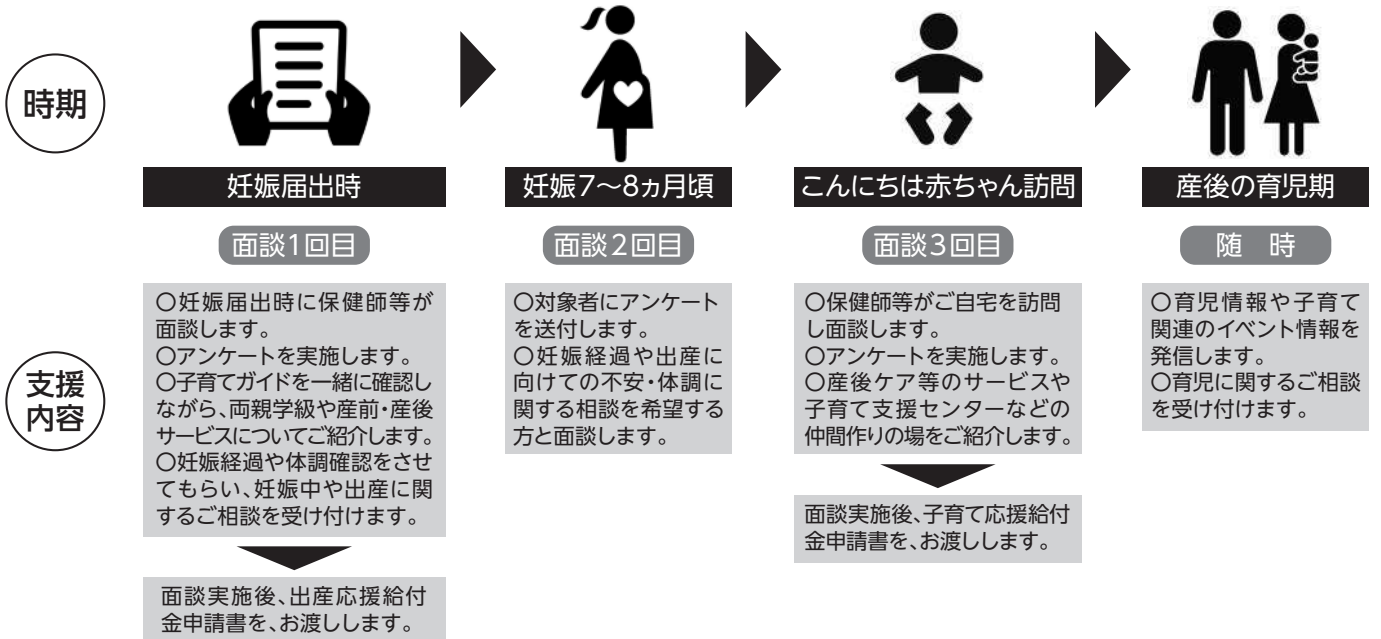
時期

妊娠届出時

面談1回目

○妊娠届出時に保健師等が面談します。
○アンケートを実施します。
○子育てガイドを一緒に確認しながら、両親学級や産前・産後サービスについてご紹介します。
○妊娠経過や体調確認をさせてもらい、妊娠中や出産に関するご相談を受け付けます。

面談実施後、出産応援給付金申請書を、お渡しします。

妊娠7～8ヵ月頃

面談2回目

○対象者にアンケートを送付します。
○妊娠経過や出産に向けての不安・体調に関する相談を希望する方と面談します。

こんにちは赤ちゃん訪問

面談3回目

○保健師等がご自宅を訪問し面談します。
○アンケートを実施します。
○産後ケア等のサービスや子育て支援センターなどの仲間作りの場をご紹介します。

面談実施後、子育て応援給付金申請書を、お渡しします。

産後の育児期

随　時

○育児情報や子育て関連のイベント情報を発信します。
○育児に関するご相談を受け付けます。

支援内容